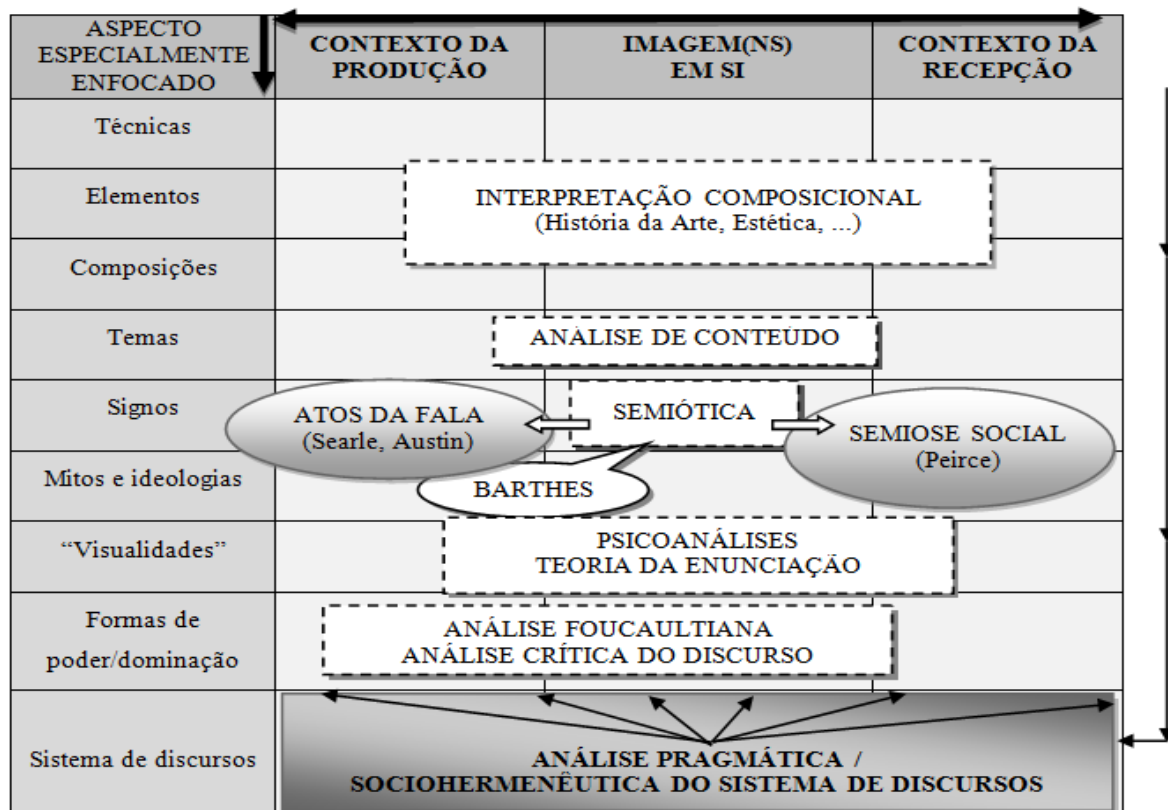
| ASPECTO ESPECIALMENTE ENFOCADO | CONTEXTO DA PRODUÇÃO | IMAGEM(NS) EM SI | CONTEXTO DA RECEPÇÃO |
|---|---|---|---|
| Técnicas | | | |
| Elementos | | | |
| Composições | | | |
| Temas | | | |
| Signos | | | |
| Mitos e ideologias | | | |
| "Visualidades" | | | |
| Formas de poder/dominação | | | |
| Sistema de discursos | | | |

INTERPRETAÇÃO COMPOSICIONAL
(História da Arte, Estética, ...)

ANÁLISE DE CONTEÚDO

ATOS DA FALA
(Searle, Austin)

SEMIÓTICA

SEMIOSE SOCIAL
(Peirce)

BARTHES

PSICOANÁLISES
TEORIA DA ENUNCIAÇÃO

ANÁLISE FOUCAULTIANA
ANÁLISE CRÍTICA DO DISCURSO

ANÁLISE PRAGMÁTICA /
SOCIOHERMENÊUTICA DO SISTEMA DE DISCURSOS